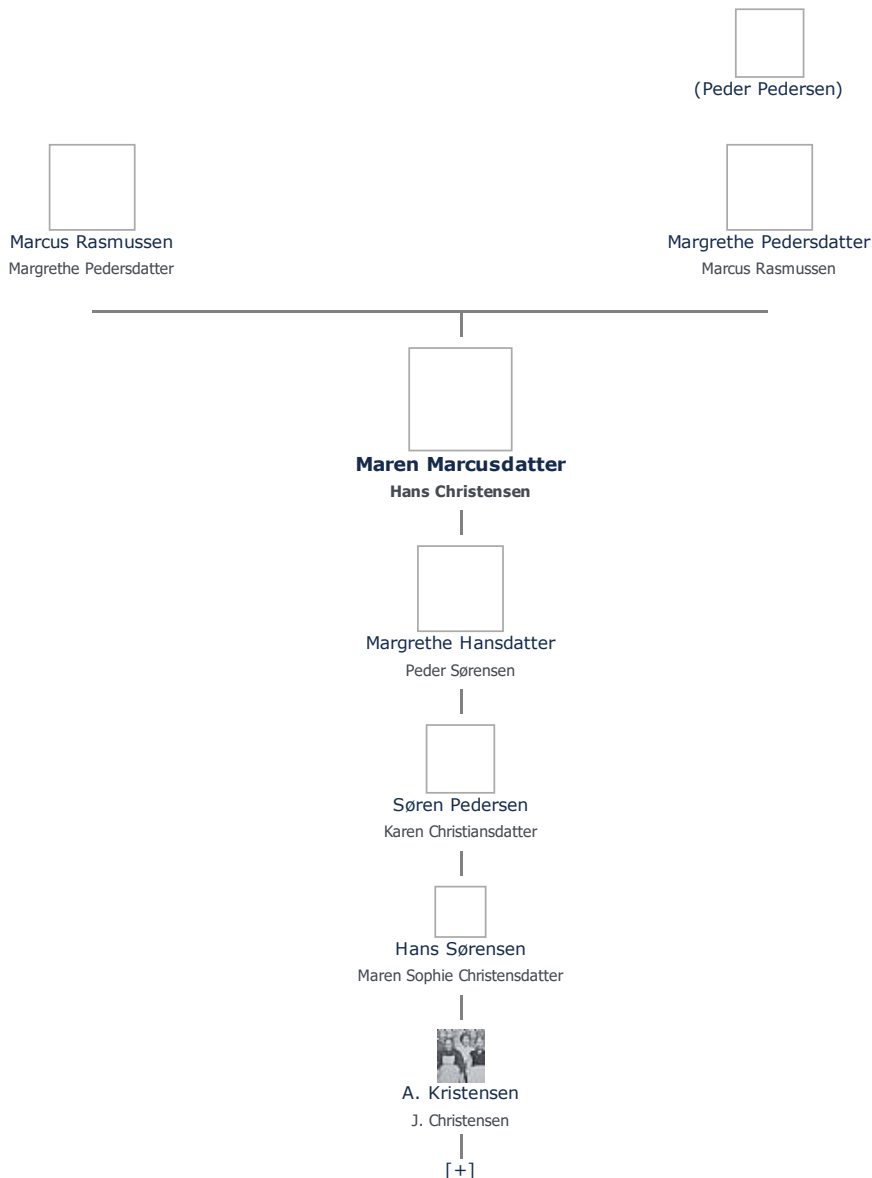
(Peder Pedersen)

Marcus Rasmussen
Margrethe Pedersdatter

Margrethe Pedersdatter
Marcus Rasmussen

**Maren Marcusdatter**
**Hans Christensen**

Margrethe Hansdatter
Peder Sørensen

Søren Pedersen
Karen Christiansdatter

Hans Sørensen
Maren Sophie Christensdatter

A. Kristensen
J. Christensen

[+]